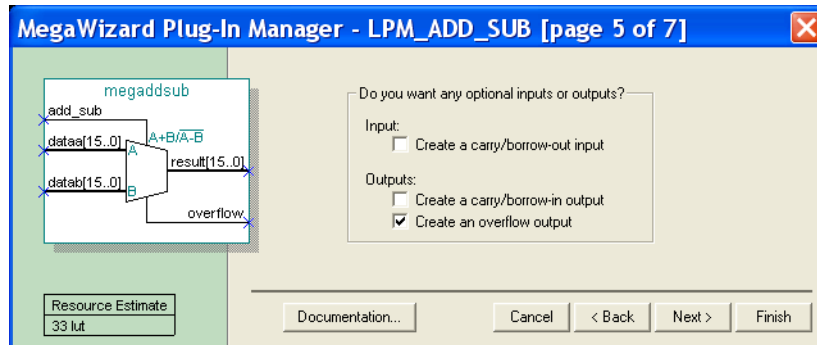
MegaWizard Plug-In Manager - LPM_ADD_SUB [page 5 of 7]

megaddsub
add_sub
dataa[15..0]
datab[15..0]
A+B/$\overline{A-B}$
A
B
result[15..0]
overflow

Resource Estimate
33 lut

Do you want any optional inputs or outputs?

Input:
Create a carry/borrow-out input

Outputs:
Create a carry/borrow-in output
Create an overflow output

Documentation...
Cancel
< Back
Next >
Finish